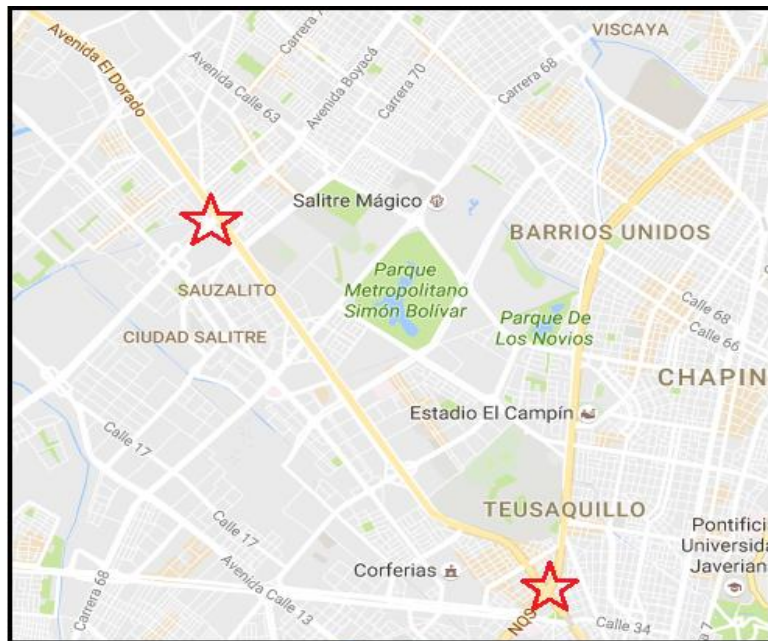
Avenida El Dorado
Avenida Calle 63
Carrera
Avenida Boyacá
Carrera 70
Carrera 68
VISCAYA
Salitre Mágico
BARRIOS UNIDOS
Parque Metropolitano Simón Bolívar
SAUZALITO
CIUDAD SALITRE
Parque De Los Novios
Calle 68
Calle 66
CHAPIN
Estadio El Campín
Calle 17
TEUSAQUILLO
Calle 17
Pontifici
Universida
Javerian
Corferias
Avenida Calle 13
Carrera 68
NQS
Calle 34